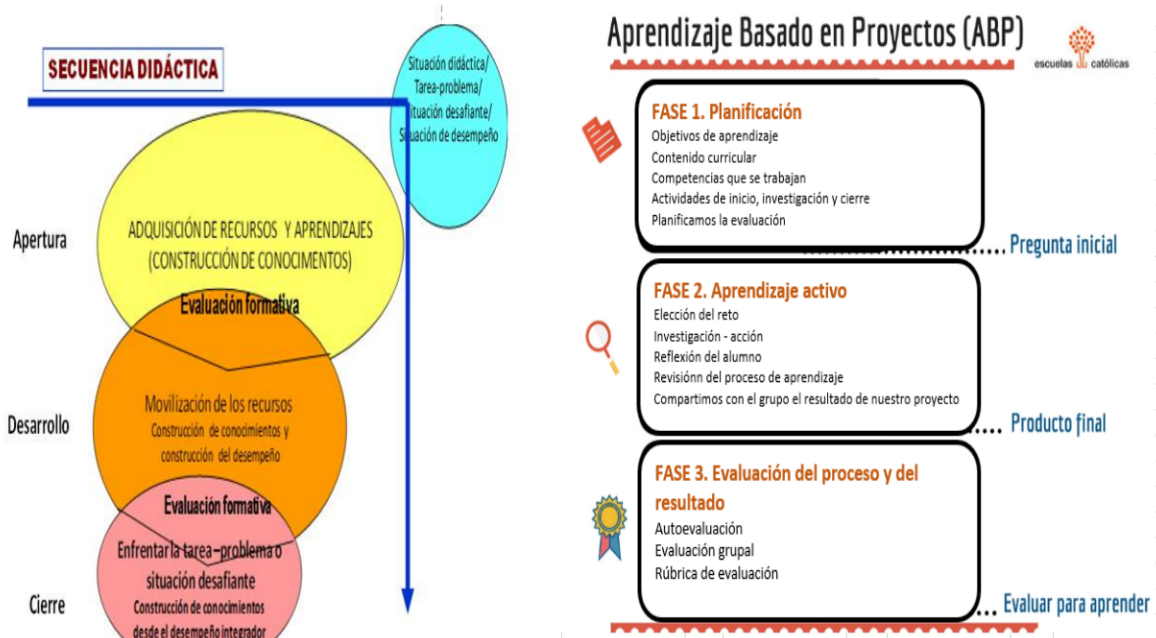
SECUENCIA DIDÁCTICA

Situación didáctica/ Tarea-problema/ situación desafiante/ Situación de desempeño

Apertura

ADQUISICIÓN DE RECURSOS Y APRENDIZAJES (CONSTRUCCIÓN DE CONOCIMENTOS)

Evaluación formativa

Desarrollo

Movilización de los recursos
Construcción de conocimientos y construcción del desempeño

Evaluación formativa

Cierre

Enfrentar la tarea–problema o situación desafiante
Construcción de conocimientos desde el desempeño integrador

Aprendizaje Basado en Proyectos (ABP)

escuelas católicas

FASE 1. Planificación
Objetivos de aprendizaje
Contenido curricular
Competencias que se trabajan
Actividades de inicio, investigación y cierre
Planificamos la evaluación

Pregunta inicial

FASE 2. Aprendizaje activo
Elección del reto
Investigación - acción
Reflexión del alumno
Revisiónn del proceso de aprendizaje
Compartimos con el grupo el resultado de nuestro proyecto

Producto final

FASE 3. Evaluación del proceso y del resultado
Autoevaluación
Evaluación grupal
Rúbrica de evaluación

Evaluar para aprender